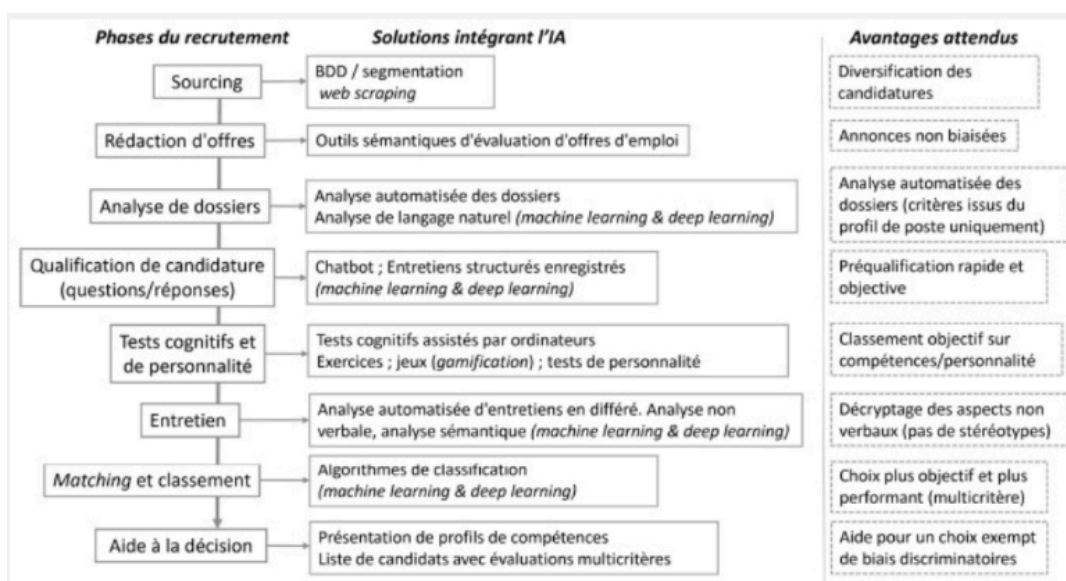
| Phases du recrutement | Solutions intégrant l'IA | Avantages attendus |
|---|---|---|
| Sourcing | BDD / segmentation *web scraping* | Diversification des candidatures |
| Rédaction d'offres | Outils sémantiques d'évaluation d'offres d'emploi | Annonces non biaisées |
| Analyse de dossiers | Analyse automatisée des dossiers Analyse de langage naturel *(machine learning & deep learning)* | Analyse automatisée des dossiers (critères issus du profil de poste uniquement) |
| Qualification de candidature (questions/réponses) | Chatbot ; Entretiens structurés enregistrés *(machine learning & deep learning)* | Préqualification rapide et objective |
| Tests cognitifs et de personnalité | Tests cognitifs assistés par ordinateurs Exercices ; jeux (*gamification*) ; tests de personnalité | Classement objectif sur compétences/personnalité |
| Entretien | Analyse automatisée d'entretiens en différé. Analyse non verbale, analyse sémantique *(machine learning & deep learning)* | Décryptage des aspects non verbaux (pas de stéréotypes) |
| *Matching* et classement | Algorithmes de classification *(machine learning & deep learning)* | Choix plus objectif et plus performant (multicritère) |
| Aide à la décision | Présentation de profils de compétences Liste de candidats avec évaluations multicritères | Aide pour un choix exempt de biais discriminatoires |